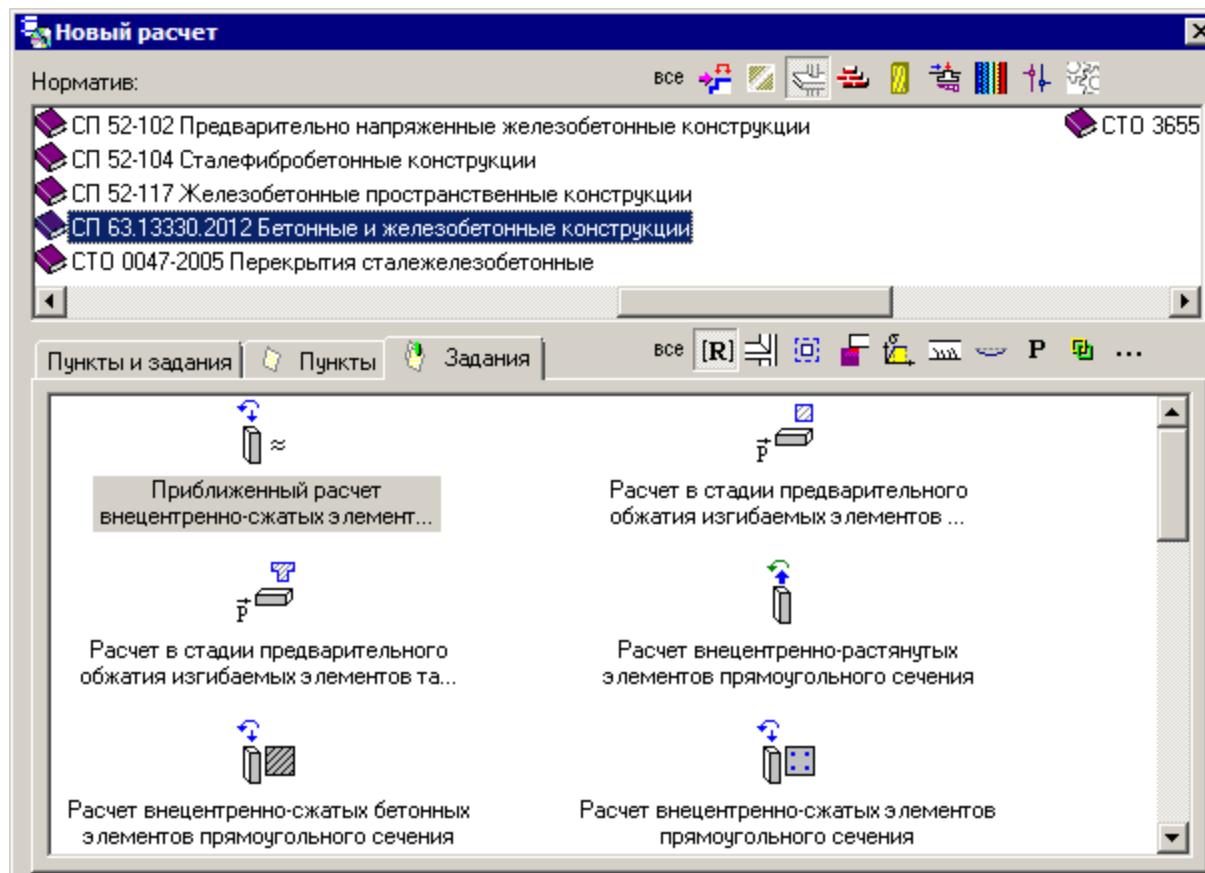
Новый расчет

Норматив:

все

СП 52-102 Предварительно напряженные железобетонные конструкции

СТО 3655

СП 52-104 Сталефибробетонные конструкции

СП 52-117 Железобетонные пространственные конструкции

СП 63.13330.2012 Бетонные и железобетонные конструкции

СТО 0047-2005 Перекрытия сталежелезобетонные

Пункты и задания

Пункты

Задания

все [R] P ...

≈

Приближенный расчет внецентренно-сжатых элемент...

$\vec{P}$

Расчет в стадии предварительного обжатия изгибаемых элементов ...

$\vec{P}$

Расчет в стадии предварительного обжатия изгибаемых элементов та...

Расчет внецентренно-растянутых элементов прямоугольного сечения

Расчет внецентренно-сжатых бетонных элементов прямоугольного сечения

Расчет внецентренно-сжатых элементов прямоугольного сечения